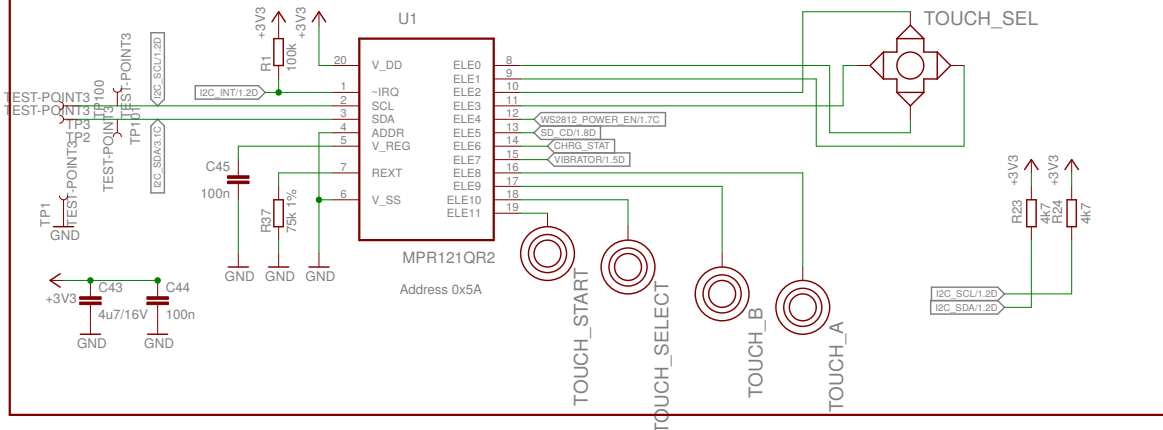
+3V3
R1
100k
+3V3
U1
TOUCH_SEL
20 V_DD
ELE0 8
ELE1 9
ELE2 10
ELE3 11
ELE4 12
ELE5 13
ELE6 14
ELE7 15
ELE8 16
ELE9 17
ELE10 18
ELE11 19
1 ~IRQ
2 SCL
3 SDA
4 ADDR
5 V_REG
7 REXT
6 V_SS
I2C_SCL/1.2D
I2C_INT/1.2D
I2C_SDA/3.1C
WS2812_POWER_EN/1.7C
SD_CD/1.8D
CHRG_STAT
VIBRATOR/1.5D
TEST-POINT3
TEST-POINT3
TP100
TEST-POINT3
TP101
TP3
TP2
TEST-POINT3
TEST-POINT3
TP1
GND
C45
100n
R37
75k 1%
GND
GND
GND
MPR121QR2
Address 0x5A
+3V3
C43
4u7/16V
C44
100n
GND
GND
TOUCH_START
TOUCH_SELECT
TOUCH_B
TOUCH_A
+3V3
+3V3
R23
4k7
R24
4k7
I2C_SCL/1.2D
I2C_SDA/1.2D